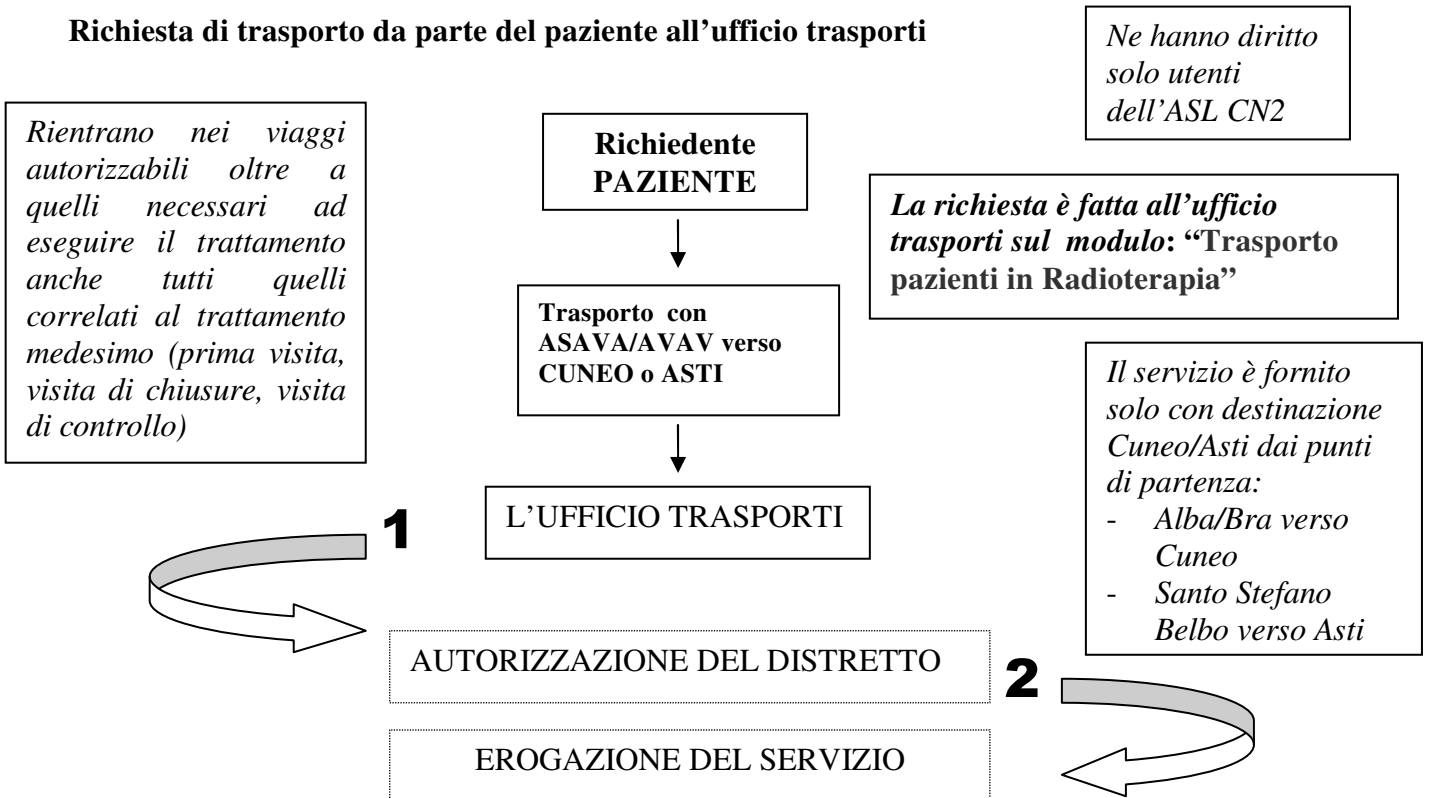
**Richiesta di trasporto da parte del paziente all'ufficio trasporti**

*Ne hanno diritto solo utenti dell'ASL CN2*

*Rientrano nei viaggi autorizzabili oltre a quelli necessari ad eseguire il trattamento anche tutti quelli correlati al trattamento medesimo (prima visita, visita di chiusure, visita di controllo)*

**Richiedente PAZIENTE**

***La richiesta è fatta all'ufficio trasporti sul modulo*: "Trasporto pazienti in Radioterapia"**

**Trasporto con ASAVA/AVAV verso CUNEO o ASTI**

*Il servizio è fornito solo con destinazione Cuneo/Asti dai punti di partenza:*
- *Alba/Bra verso Cuneo*
- *Santo Stefano Belbo verso Asti*

L'UFFICIO TRASPORTI

1

AUTORIZZAZIONE DEL DISTRETTO

2

EROGAZIONE DEL SERVIZIO